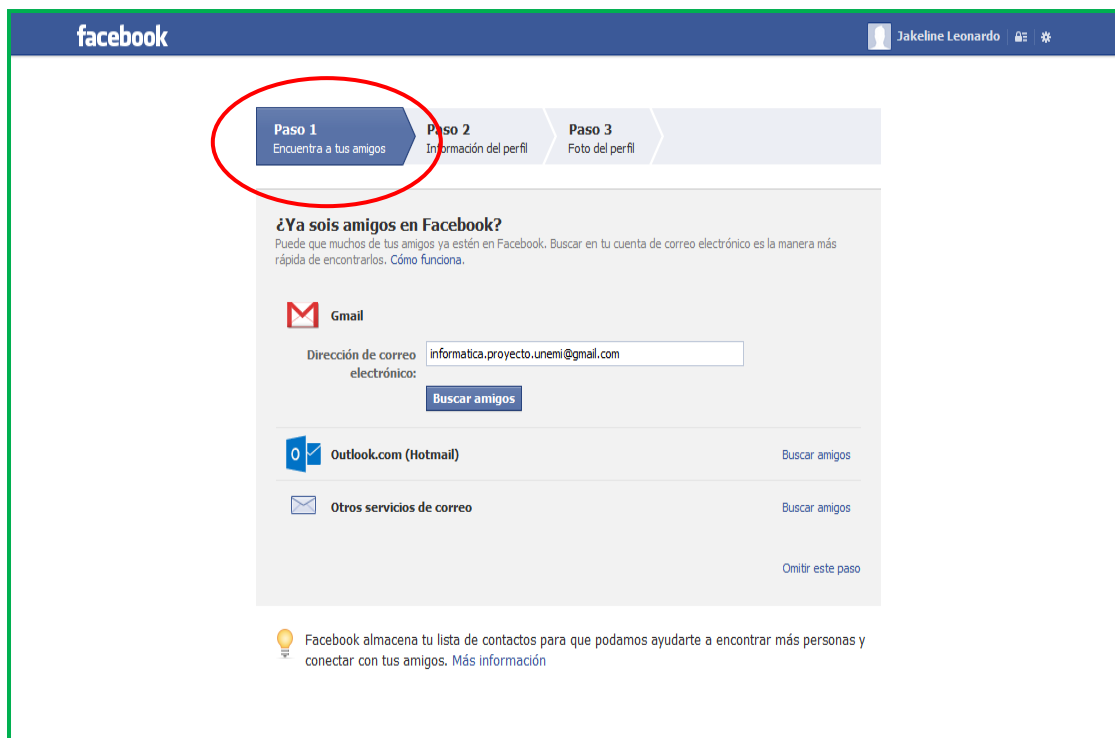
facebook

Jakeline Leonardo

Paso 1
Encuentra a tus amigos

Paso 2
Información del perfil

Paso 3
Foto del perfil

¿Ya sois amigos en Facebook?
Puede que muchos de tus amigos ya estén en Facebook. Buscar en tu cuenta de correo electrónico es la manera más rápida de encontrarlos. Cómo funciona.

Gmail

Dirección de correo electrónico: informatica.proyecto.unemi@gmail.com

Buscar amigos

Outlook.com (Hotmail) Buscar amigos

Otros servicios de correo Buscar amigos

Omitir este paso

Facebook almacena tu lista de contactos para que podamos ayudarte a encontrar más personas y conectar con tus amigos. Más información